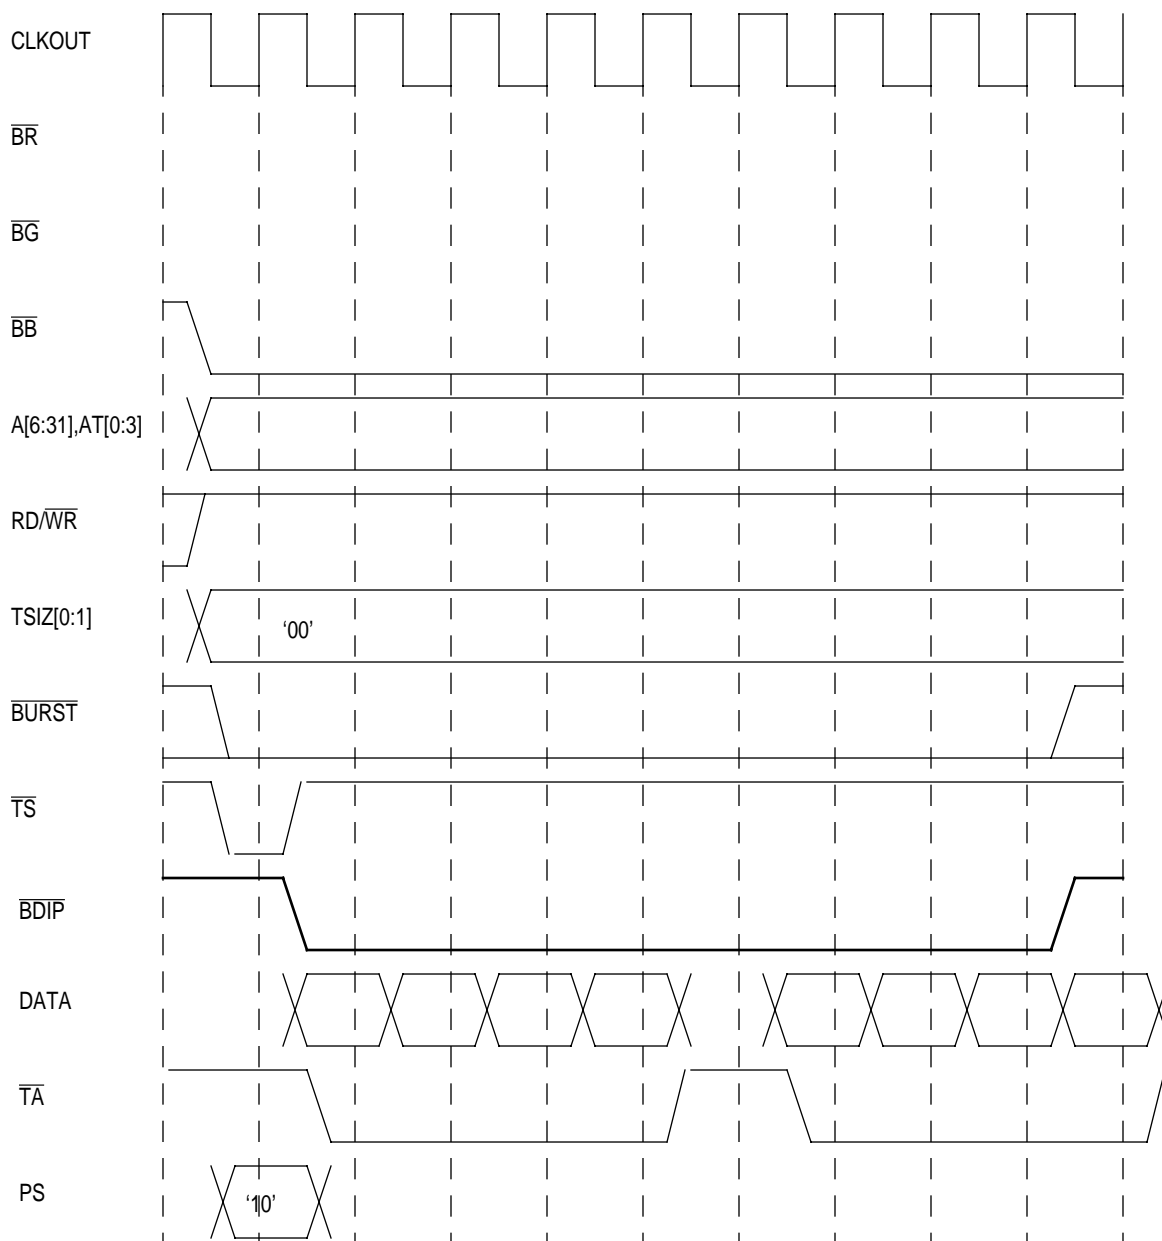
CLKOUT

$\overline{BR}$

$\overline{BG}$

$\overline{BB}$

A[6:31],AT[0:3]

RD/$\overline{WR}$

TSIZ[0:1]

‘00’

$\overline{BURST}$

$\overline{TS}$

$\overline{BDIP}$

DATA

$\overline{TA}$

PS

‘10’